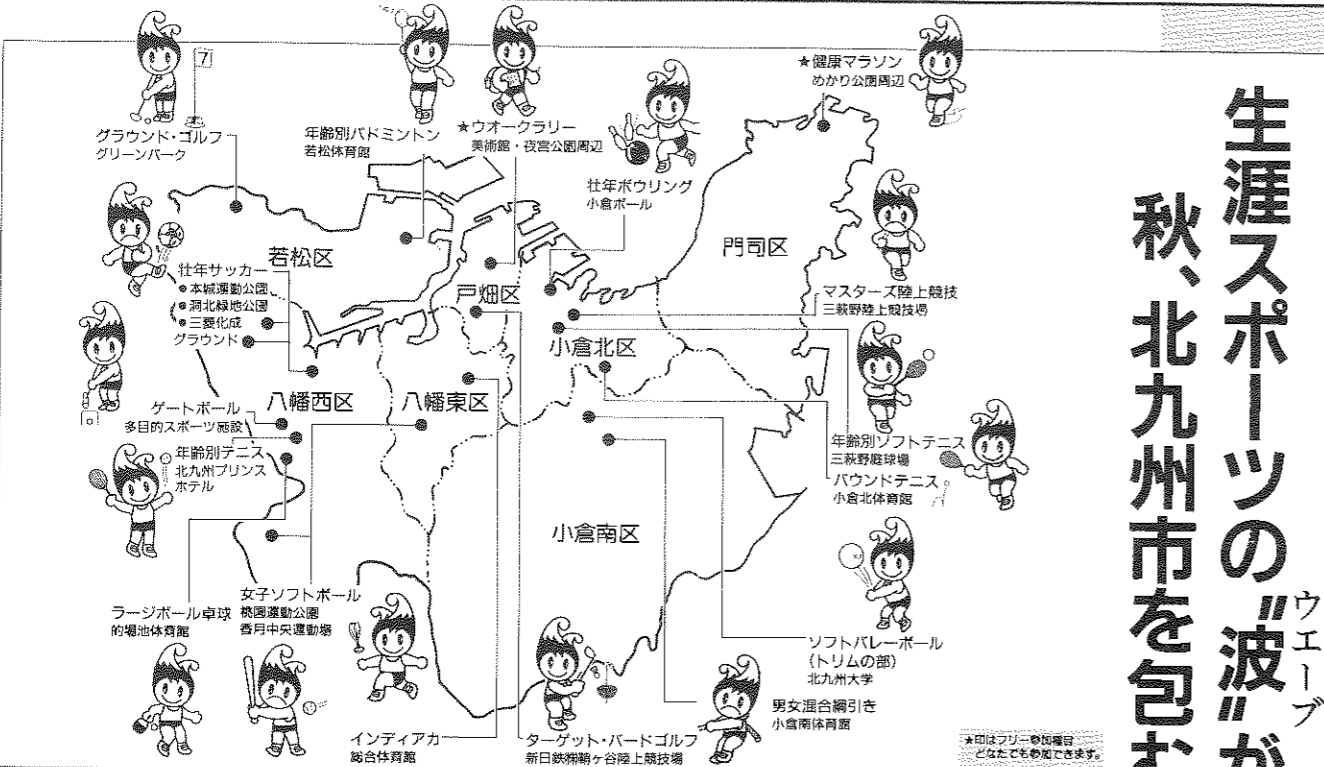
生涯スポーツの〝波〟が
秋、北九州市を包む

ウエーブ

7

グラウンド・ゴルフ
グリーンパーク

年齢別バドミントン
若松体育館

★ウオークラリー
美術館・夜宮公園周辺

壮年ボウリング
小倉ボール

★健康マラソン
めかり公園周辺

門司区

若松区

壮年サッカー
・本城運動公園
・洞北緑地公園
・三菱化成グラウンド

戸畑区

小倉北区

マスターズ陸上競技
三萩野陸上競技場

八幡西区

八幡東区

ゲートボール
多目的スポーツ施設

年齢別テニス
北九州プリンスホテル

年齢別ソフトテニス
三萩野庭球場

バウンドテニス
小倉北体育館

小倉南区

女子ソフトボール
桃園運動公園
香月中央運動場

ラージボール卓球
的場池体育館

ソフトバレーボール
(トリムの部)
北九州大学

男女混合綱引き
小倉南体育館

インディアカ
総合体育館

ターゲット・バードゴルフ
新日鉄鞘ヶ谷陸上競技場

★印はフリー参加種目
どなたでも参加できます。